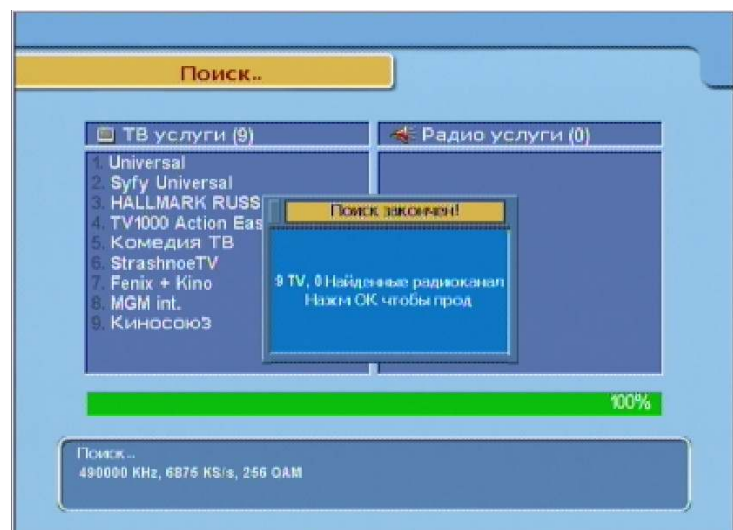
Поиск..

ТВ услуги (9)

Радио услуги (0)

1. Universal
2. Syfy Universal
3. HALLMARK RUSS
4. TV1000 Action Eas
5. Комедия ТВ
6. StrashnoeTV
7. Fenix + Kino
8. MGM int.
9. Киносоюз

Поиск закончен!

9 TV, 0 Найденные радиоканал
Нажм OK чтобы прод

100%

Поиск..
490000 KHz, 6875 KS/s, 256 QAM